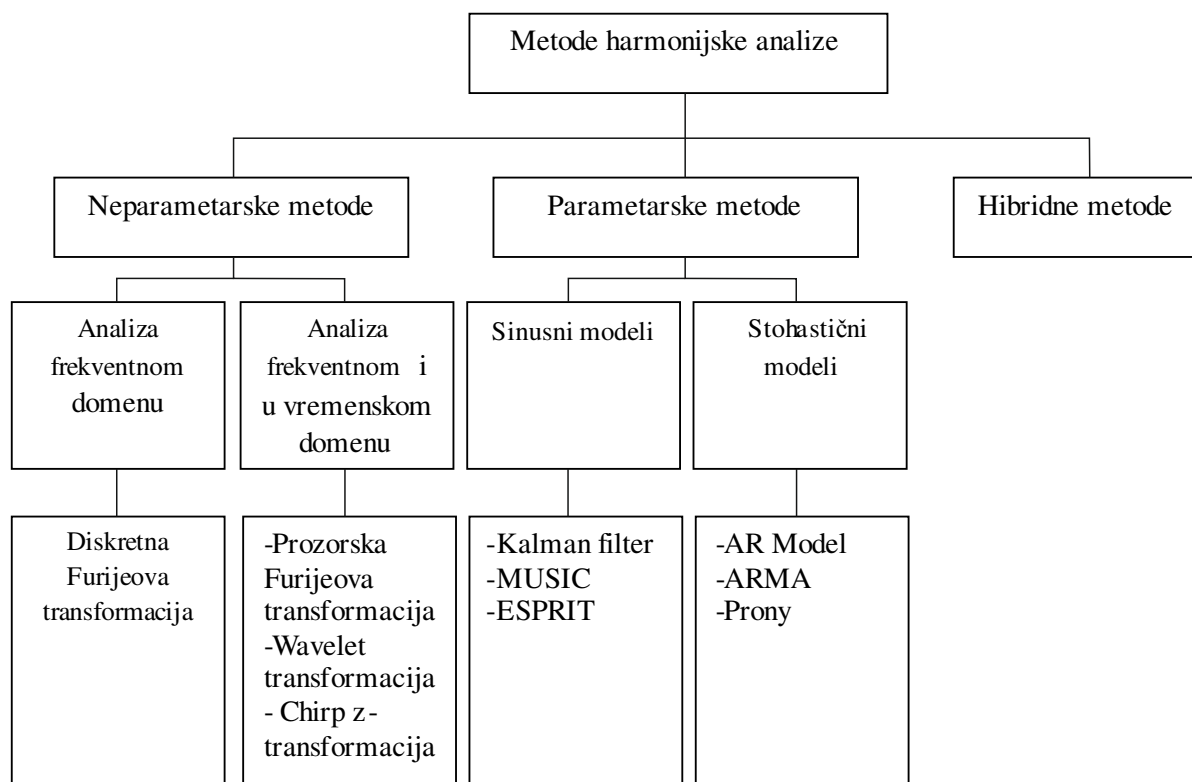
Metode harmonijske analize

Neparametarske metode

Parametarske metode

Hibridne metode

Analiza frekventnom domenu

Analiza frekventnom i u vremenskom domenu

Sinusni modeli

Stohastični modeli

Diskretna Furijeova transformacija

-Prozorska Furijeova transformacija
-Wavelet transformacija
- Chirp z-transformacija

-Kalman filter
-MUSIC
-ESPRIT

-AR Model
-ARMA
-Prony